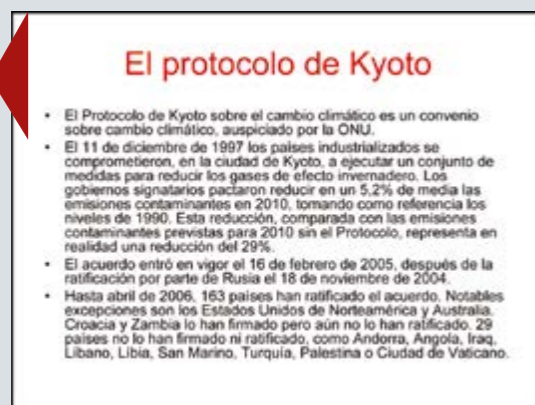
El protocolo de Kyoto

- El Protocolo de Kyoto sobre el cambio climático es un convenio sobre cambio climático, auspiciado por la ONU.
- El 11 de diciembre de 1997 los países industrializados se comprometieron, en la ciudad de Kyoto, a ejecutar un conjunto de medidas para reducir los gases de efecto invernadero. Los gobiernos signatarios pactaron reducir en un 5,2% de media las emisiones contaminantes en 2010, tomando como referencia los niveles de 1990. Esta reducción, comparada con las emisiones contaminantes previstas para 2010 sin el Protocolo, representa en realidad una reducción del 29%.
- El acuerdo entró en vigor el 16 de febrero de 2005, después de la ratificación por parte de Rusia el 18 de noviembre de 2004.
- Hasta abril de 2006, 163 países han ratificado el acuerdo. Notables excepciones son los Estados Unidos de Norteamérica y Australia. Croacia y Zambia lo han firmado pero aún no lo han ratificado. 29 países no lo han firmado ni ratificado, como Andorra, Angola, Iraq, Líbano, Libia, San Marino, Turquía, Palestina o Ciudad de Vaticano.